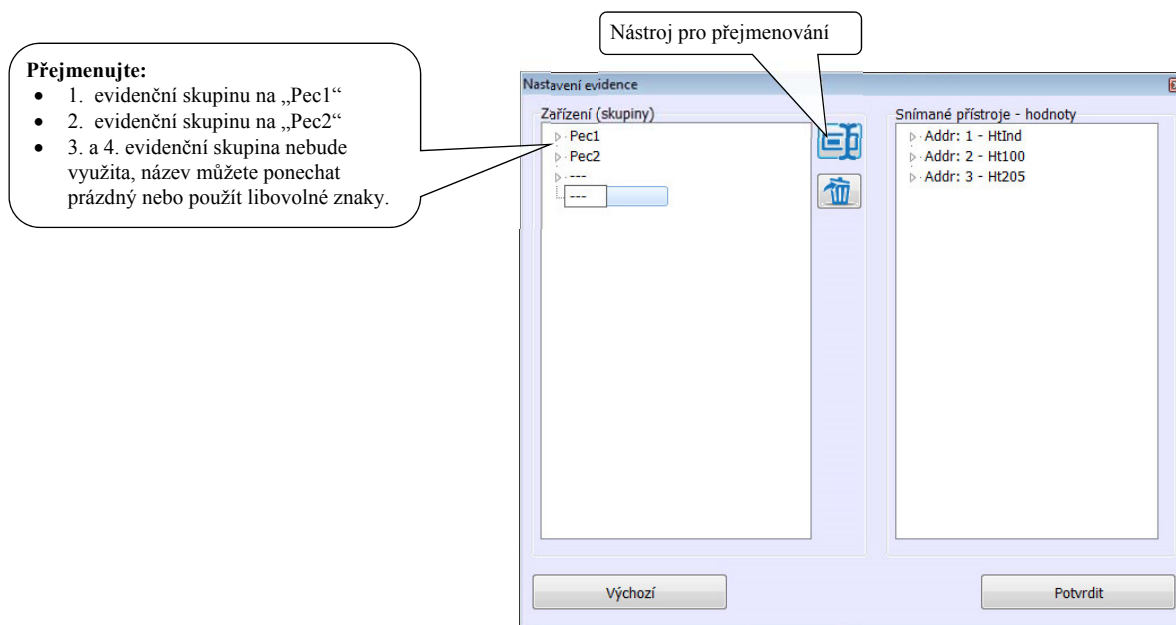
**Přejmenujte:**
- 1. evidenční skupinu na „Pec1“
- 2. evidenční skupinu na „Pec2“
- 3. a 4. evidenční skupina nebude využita, název můžete ponechat prázdný nebo použít libovolné znaky.

Nástroj pro přejmenování

Nastavení evidence

Zařízení (skupiny)
Pec1
Pec2
---
---

Snímané přístroje - hodnoty
Addr: 1 - HtInd
Addr: 2 - Ht100
Addr: 3 - Ht205

Výchozí

Potvrdit